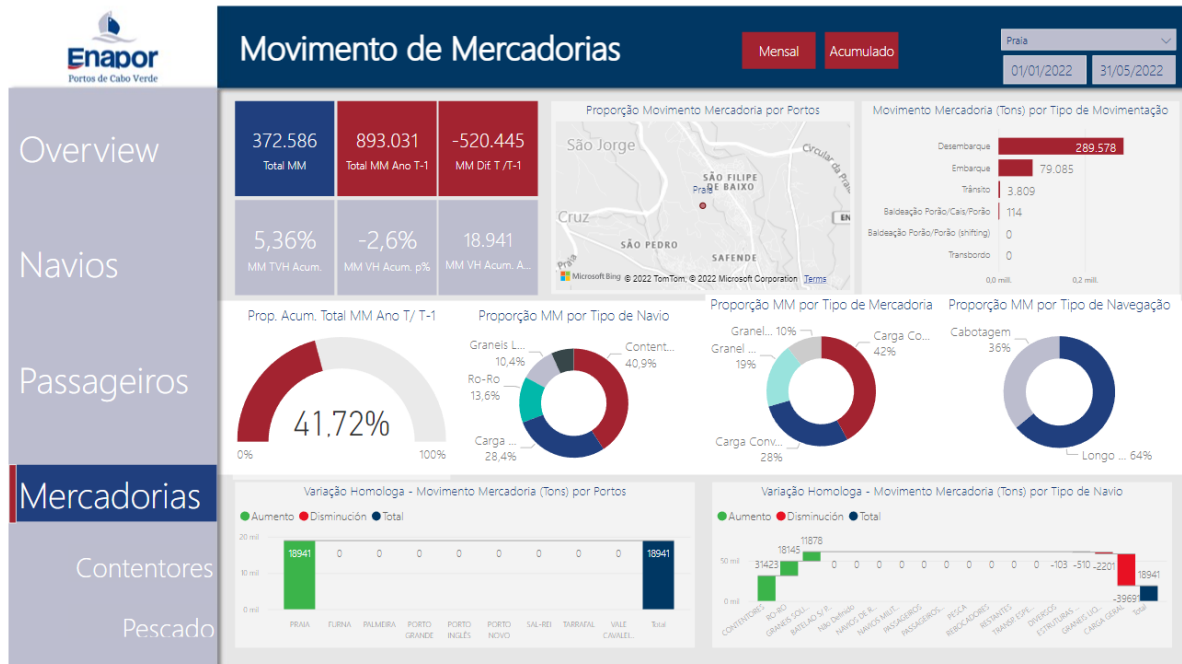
Enapor
Portos de Cabo Verde

Overview

Navios

Passageiros

Mercadorias

Contentores

Pescado

Movimento de Mercadorias

Mensal
Acumulado

Praia
01/01/2022
31/05/2022

| 372.586 Total MM | 893.031 Total MM Ano T-1 | -520.445 MM Dif T /T-1 |
|---|---|---|
| 5,36% MM TVH Acum. | -2,6% MM VH Acum. p% | 18.941 MM VH Acum. A... |

Proporção Movimento Mercadoria por Portos
São Jorge
Circular da Praia
SÃO FILIPE DE BAIXO
Praia
Cruz
SÃO PEDRO
SAFENDE
Microsoft Bing
© 2022 TomTom, © 2022 Microsoft Corporation Terms

Movimento Mercadoria (Tons) por Tipo de Movimentação
Desembarque 289.578
Embarque 79.085
Trânsito 3.809
Baldeação Porão/Cais/Porão 114
Baldeação Porão/Porão (shifting) 0
Transbordo 0
0,0 mill.
0,2 mill.

Prop. Acum. Total MM Ano T/ T-1
41,72%
0%
100%

Proporção MM por Tipo de Navio
Graneis L... 10,4%
Ro-Ro 13,6%
Carga ... 28,4%
Content... 40,9%

Proporção MM por Tipo de Mercadoria
Granel... 10%
Granel ... 19%
Carga Conv... 28%
Carga Co... 42%

Proporção MM por Tipo de Navegação
Cabotagem 36%
Longo ... 64%

Variação Homologa - Movimento Mercadoria (Tons) por Portos
Aumento Disminución Total
20 mil
10 mil
0 mil
18941 0 0 0 0 0 0 0 0 18941
PRAIA FURNA PALMEIRA PORTO GRANDE PORTO INGLÊS PORTO NOVO SAL-REI TARRAFAL VALE CAVALEI... Total

Variação Homologa - Movimento Mercadoria (Tons) por Tipo de Navio
Aumento Disminución Total
50 mil
0 mil
31423 18145 11878 0 0 0 0 0 0 0 0 0 -103 -510 -2201 -39691 18941
CONTENTORES RO-RO GRANEIS SOLI... BATELÃO S/ R... Não Definido NAVIOS DE R... NAVIOS MULT... PASSAGEIROS PASSAGEIROS... PESCA REBOCADORES RESTANTES TRANSP. ESPE... DIVERSOS ESTRUTURAS ... GRANEIS LIQ... CARGA GERAL Total